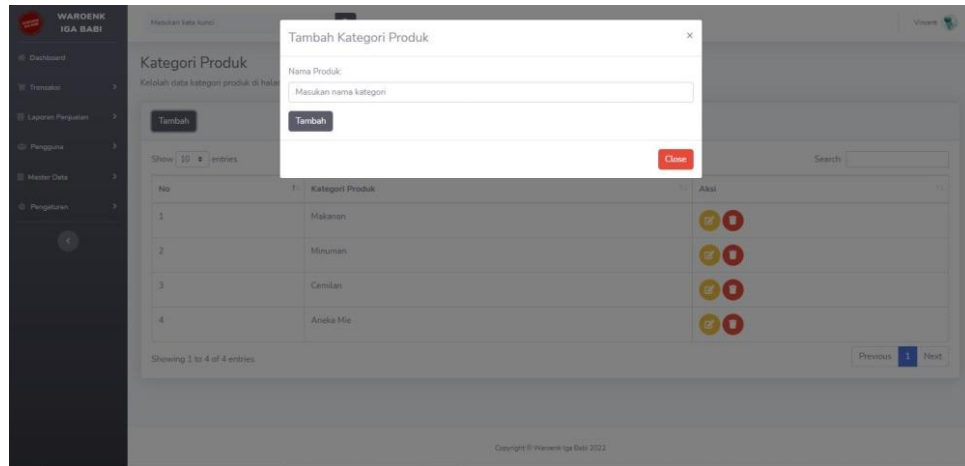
WAROENK IGA BABI

Dashboard
Transaksi
Laporan Penjualan
Pengguna
Master Data
Pengaturan

Masukan kata kunci

Vivere

Kategori Produk
Kelolah data kategori produk di halar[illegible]

Tambah

Show 10 entries

Search:

| No | Kategori Produk | Aksi |
|---|---|---|
| 1 | Makanan | |
| 2 | Minuman | |
| 3 | Cemilan | |
| 4 | Aneka Mie | |

Showing 1 to 4 of 4 entries

Previous 1 Next

Copyright © Waroenk Iga Babi 2022

Tambah Kategori Produk
×
Nama Produk
Masukan nama kategori
Tambah
Close